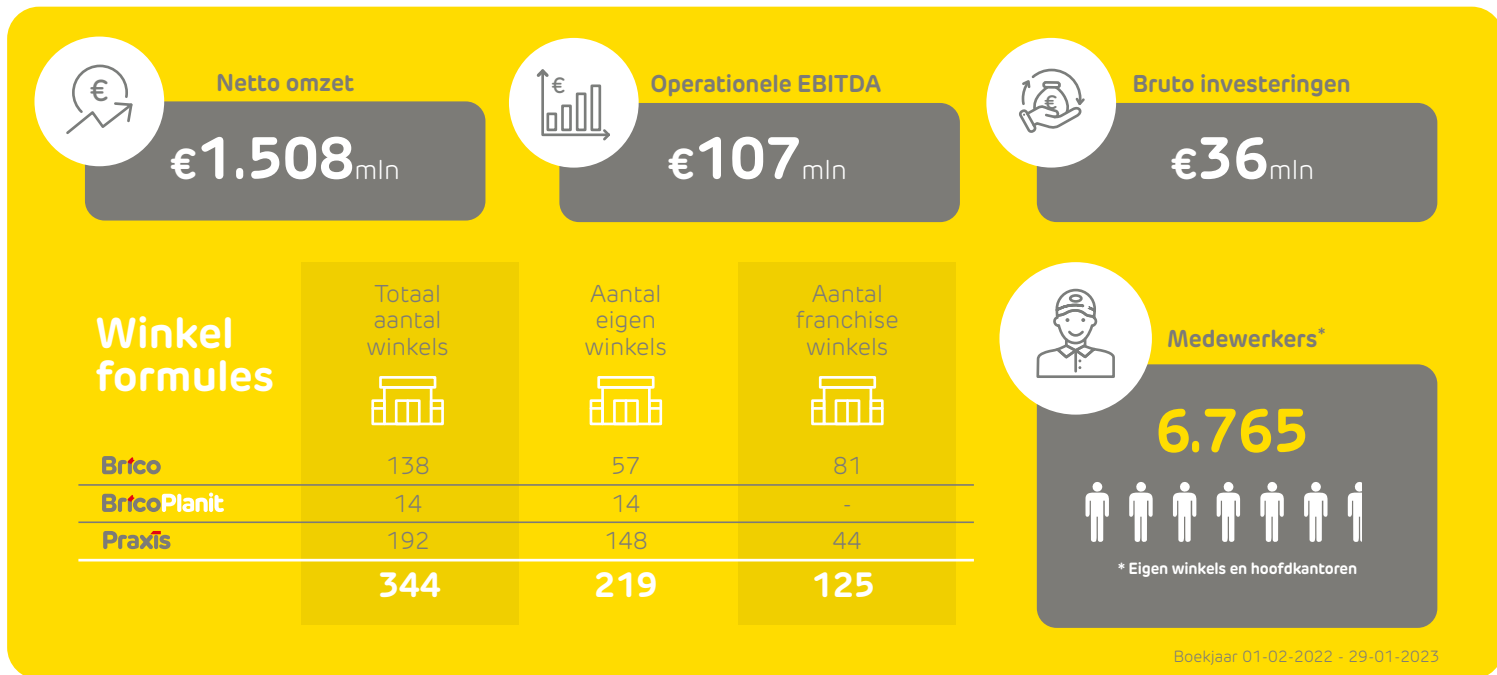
Netto omzet

€1.508mln

Operationele EBITDA

€107mln

Bruto investeringen

€36mln

Winkel formules

| | Totaal aantal winkels | Aantal eigen winkels | Aantal franchise winkels |
|---|---|---|---|
| Brico | 138 | 57 | 81 |
| BricoPlanit | 14 | 14 | - |
| Praxis | 192 | 148 | 44 |
| | 344 | 219 | 125 |

Medewerkers*

6.765

* Eigen winkels en hoofdkantoren

Boekjaar 01-02-2022 - 29-01-2023